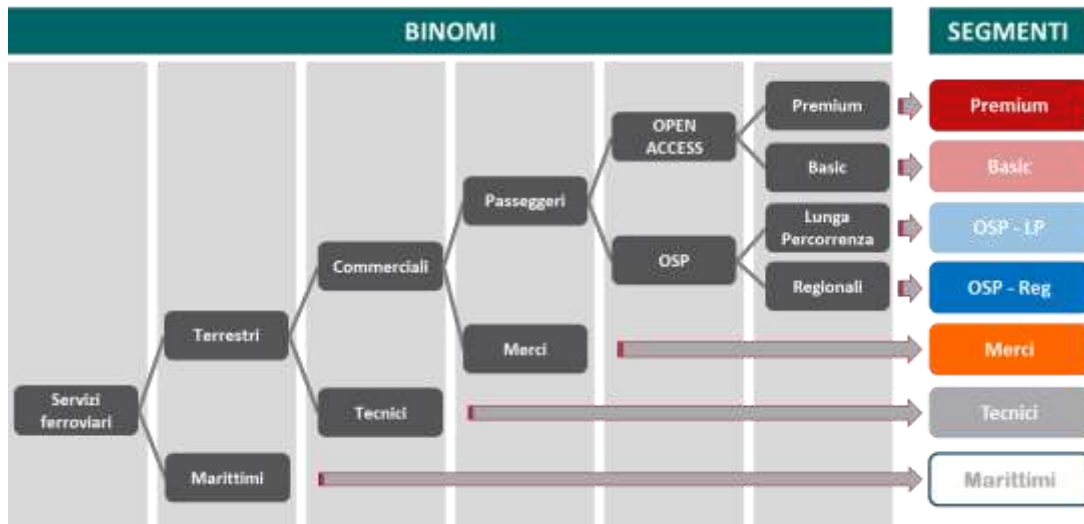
BINOMI

SEGMENTI

Servizi ferroviari

Terrestri

Marittimi

Commerciali

Tecnici

Passeggeri

Merci

OPEN ACCESS

OSP

Premium

Basic

Lunga Percorrenza

Regionali

Premium

Basic

OSP - LP

OSP - Reg

Merci

Tecnici

Marittimi